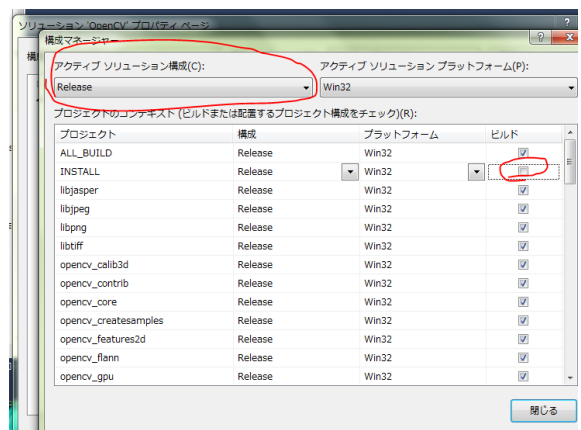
ソリューション 'OpenCV' プロパティ ページ

構成マネージャー

?

アクティブ ソリューション構成(C):

Release

アクティブ ソリューション プラットフォーム(P):

Win32

プロジェクトのコンテキスト (ビルドまたは配置するプロジェクト構成をチェック)(R):

| プロジェクト | 構成 | プラットフォーム | ビルド |
|---|---|---|---|
| ALL_BUILD | Release | Win32 | ☑ |
| INSTALL | Release | Win32 | ☐ |
| libjasper | Release | Win32 | ☑ |
| libjpeg | Release | Win32 | ☑ |
| libpng | Release | Win32 | ☑ |
| libtiff | Release | Win32 | ☑ |
| opencv_calib3d | Release | Win32 | ☑ |
| opencv_contrib | Release | Win32 | ☑ |
| opencv_core | Release | Win32 | ☑ |
| opencv_createsamples | Release | Win32 | ☑ |
| opencv_features2d | Release | Win32 | ☑ |
| opencv_flann | Release | Win32 | ☑ |
| opencv_gpu | Release | Win32 | ☑ |

閉じる